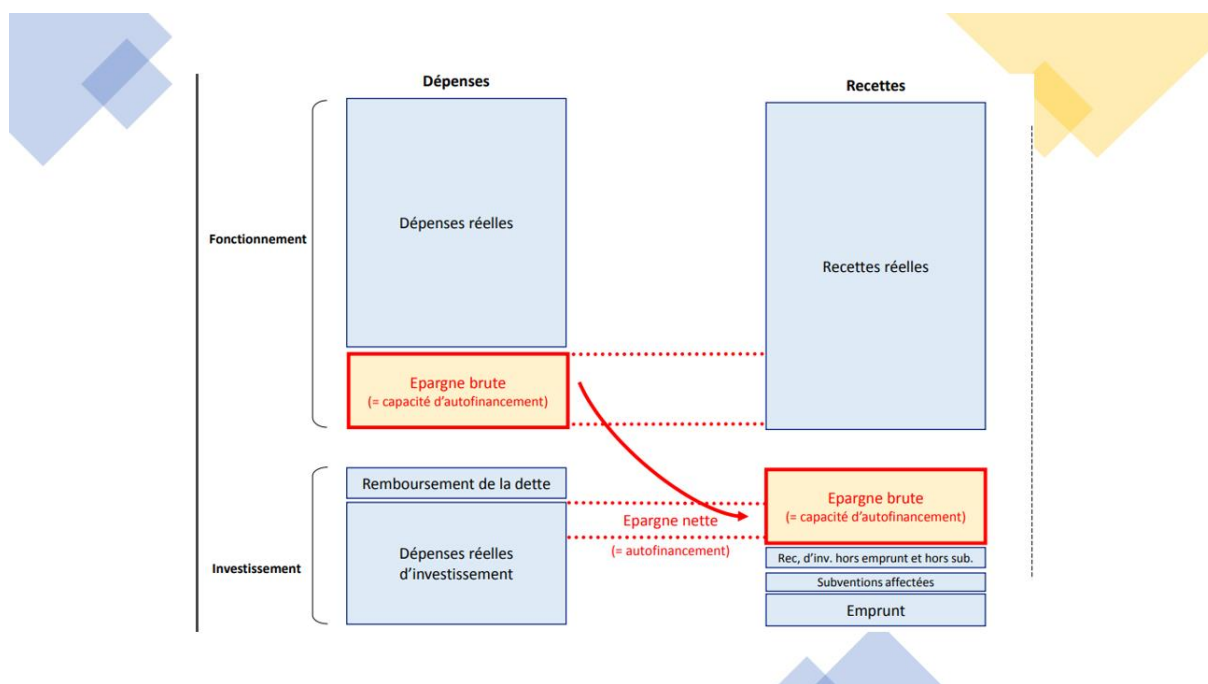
Dépenses

Recettes

Fonctionnement

Dépenses réelles

Recettes réelles

Epargne brute
(= capacité d'autofinancement)

Remboursement de la dette

Epargne brute
(= capacité d'autofinancement)

Epargne nette
(= autofinancement)

Investissement

Dépenses réelles d'investissement

Rec, d'inv. hors emprunt et hors sub.

Subventions affectées

Emprunt